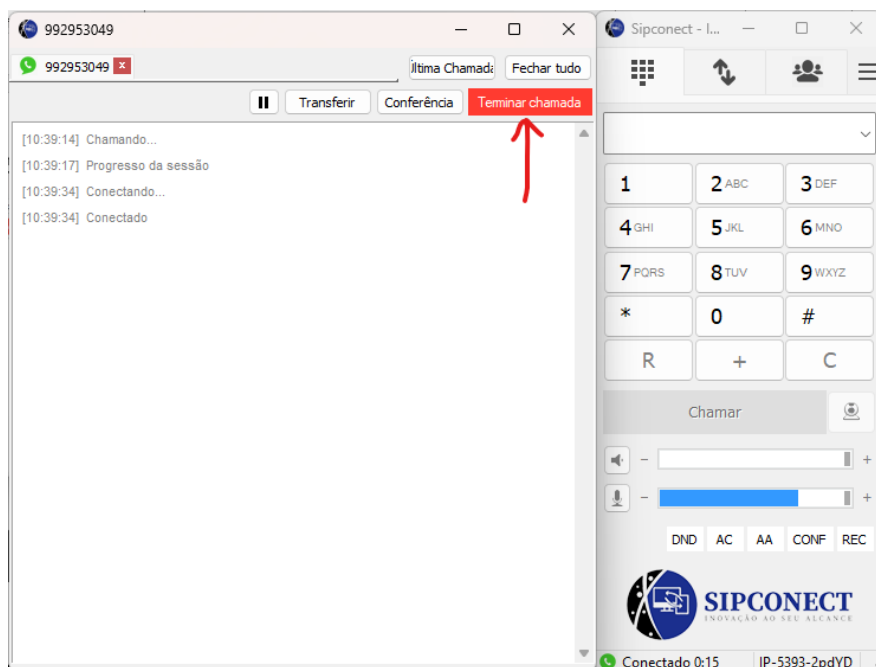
992953049

992953049 ×

Última Chamada Fechar tudo

Transferir Conferência Terminar chamada

[10:39:14] Chamando...
[10:39:17] Progresso da sessão
[10:39:34] Conectando...
[10:39:34] Conectado

Sipconect - I...

| 1 | 2 ABC | 3 DEF |
|---|---|---|
| 4 GHI | 5 JKL | 6 MNO |
| 7 PQRS | 8 TUV | 9 WXYZ |
| * | 0 | # |
| R | + | C |

Chamar

− +
− +

DND AC AA CONF REC

SIPCONECT
INOVAÇÃO AO SEU ALCANCE

Conectado 0:15 IP-5393-2pdYD